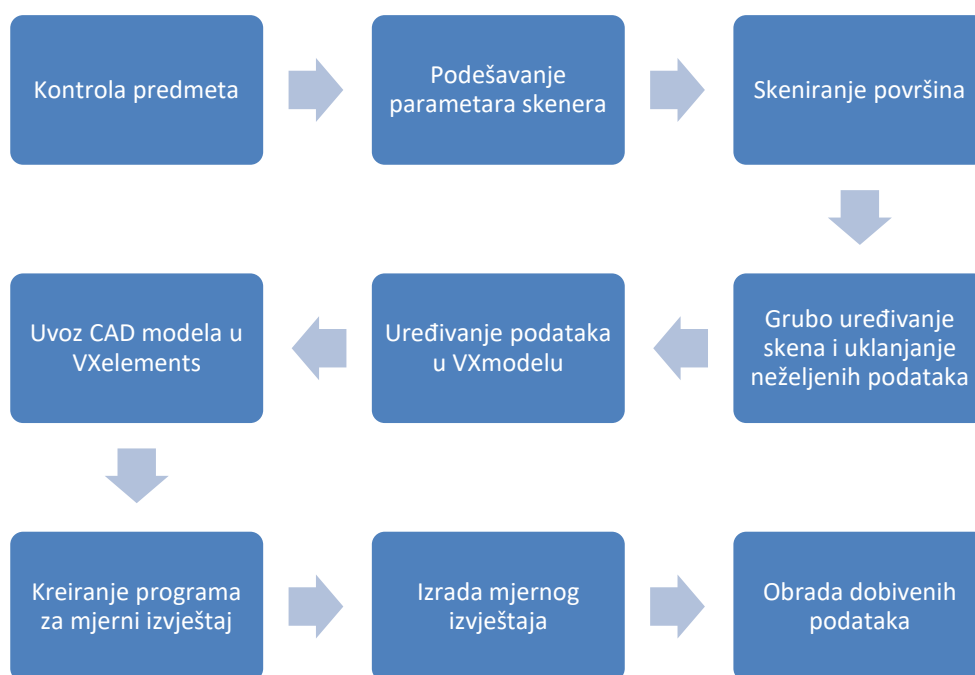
Kontrola predmeta

Podešavanje parametara skenera

Skeniranje površina

Grubo uređivanje skena i uklanjanje neželjenih podataka

Uređivanje podataka u VXmodelu

Uvoz CAD modela u VXelements

Kreiranje programa za mjerni izvještaj

Izrada mjernog izvještaja

Obrada dobivenih podataka